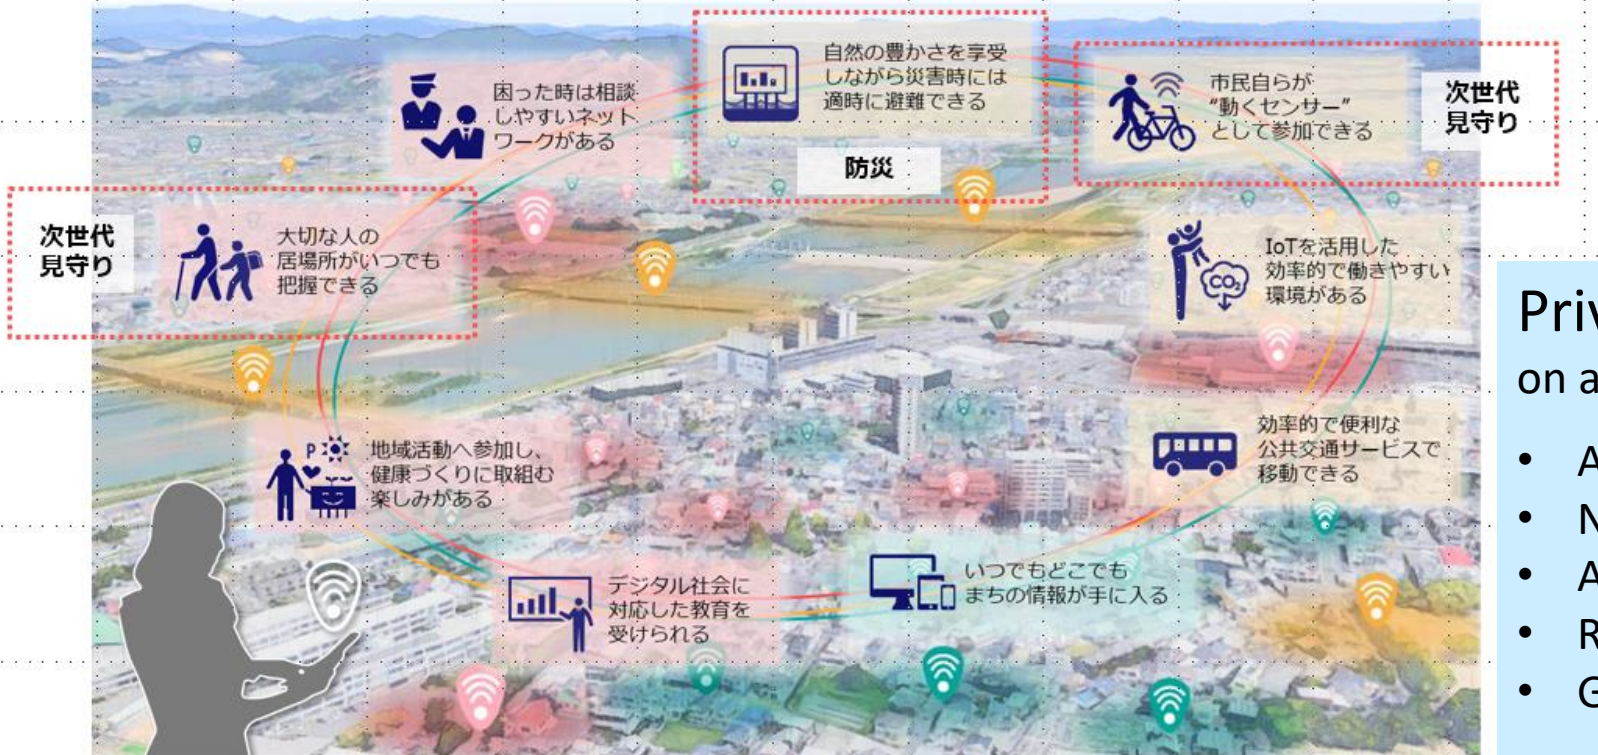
困った時は相談しやすいネットワークがある

自然の豊かさを享受しながら災害時には適時に避難できる

防災

市民自らが"動くセンサー"として参加できる

次世代見守り

次世代見守り

大切な人の居場所がいつでも把握できる

IoTを活用した効率的で働きやすい環境がある

$CO_2$

Priv
on a

- A
- N
- A
- R
- G

効率的で便利な公共交通サービスで移動できる

地域活動へ参加し、健康づくりに取組む楽しみがある

デジタル社会に対応した教育を受けられる

いつでもどこでもまちの情報が手に入る